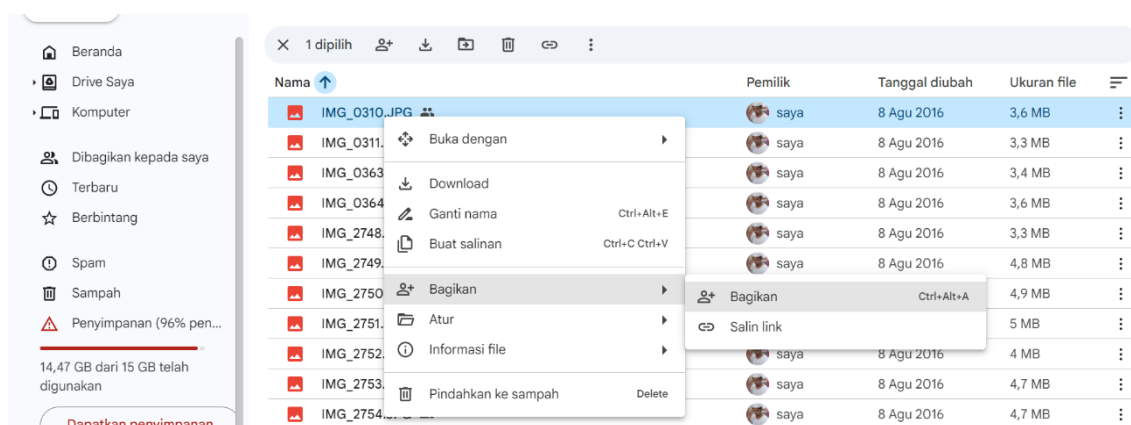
Beranda
Drive Saya
Komputer
Dibagikan kepada saya
Terbaru
Berbintang
Spam
Sampah
Penyimpanan (96% pen...
14,47 GB dari 15 GB telah digunakan
Dapatkan penyimpanan

1 dipilih

| Nama | Pemilik | Tanggal diubah | Ukuran file |
|---|---|---|---|
| IMG_0310.JPG | saya | 8 Agu 2016 | 3,6 MB |
| IMG_0311. | saya | 8 Agu 2016 | 3,3 MB |
| IMG_0363 | saya | 8 Agu 2016 | 3,4 MB |
| IMG_0364 | saya | 8 Agu 2016 | 3,6 MB |
| IMG_2748. | saya | 8 Agu 2016 | 3,3 MB |
| IMG_2749. | saya | 8 Agu 2016 | 4,8 MB |
| IMG_2750 | | | 4,9 MB |
| IMG_2751. | | | 5 MB |
| IMG_2752. | saya | 8 Agu 2016 | 4 MB |
| IMG_2753. | saya | 8 Agu 2016 | 4,7 MB |
| IMG_2754. | saya | 8 Agu 2016 | 4,7 MB |

Buka dengan
Download
Ganti nama Ctrl+Alt+E
Buat salinan Ctrl+C Ctrl+V
Bagikan
Atur
Informasi file
Pindahkan ke sampah Delete

Bagikan Ctrl+Alt+A
Salin link